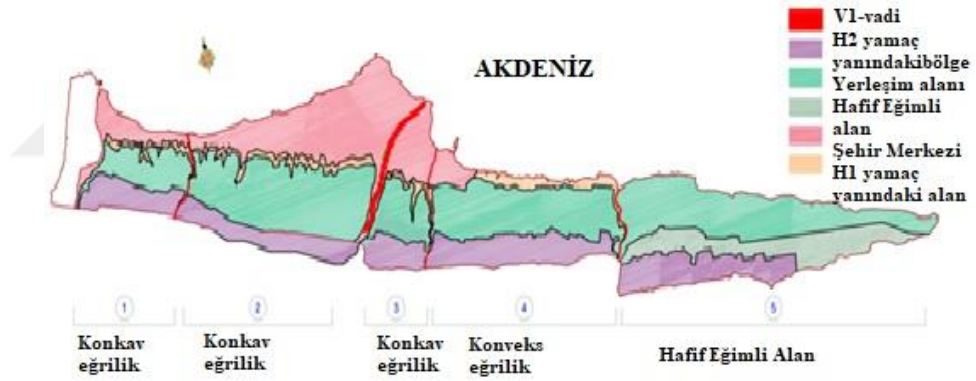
AKDENİZ

V1-vadi
H2 yamaç yanındakibölge
Yerleşim alanı
Hafif Eğimli alan
Şehir Merkezi
H1 yamaç yanındaki alan

1
2
3
4
5

Konkav eğrilik
Konkav eğrilik
Konkav eğrilik
Konveks eğrilik
Hafif Eğimli Alan